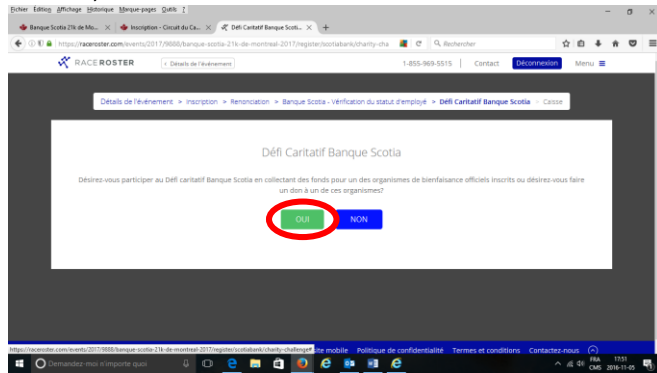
Fichier Édition Affichage Historique Marque-pages Outils ?

Banque Scotia 21k de Mo... ×
Inscription - Circuit du Ca... ×
Défi Caritatif Banque Scoti... ×
+

https://raceroster.com/events/2017/9888/banque-scotia-21k-de-montreal-2017/register/scotiabank/charity-cha
Rechercher

RACEROSTER
< Détails de l'événement
1-855-969-5515
Contact
Déconnexion
Menu

Détails de l'événement > Inscription > Renonciation > Banque Scotia - Vérification du statut d'employé > Défi Caritatif Banque Scotia > Caisse

Défi Caritatif Banque Scotia

Désirez-vous participer au Défi caritatif Banque Scotia en collectant des fonds pour un des organismes de bienfaisance officiels inscrits ou désirez-vous faire un don à un de ces organismes?

OUI
NON

https://raceroster.com/events/2017/9888/banque-scotia-21k-de-montreal-2017/register/scotiabank/charity-challenge
ite mobile
Politique de confidentialité
Termes et conditions
Contactez-nous

Demandez-moi n'importe quoi

FRA
CMS
17:51
2016-11-05